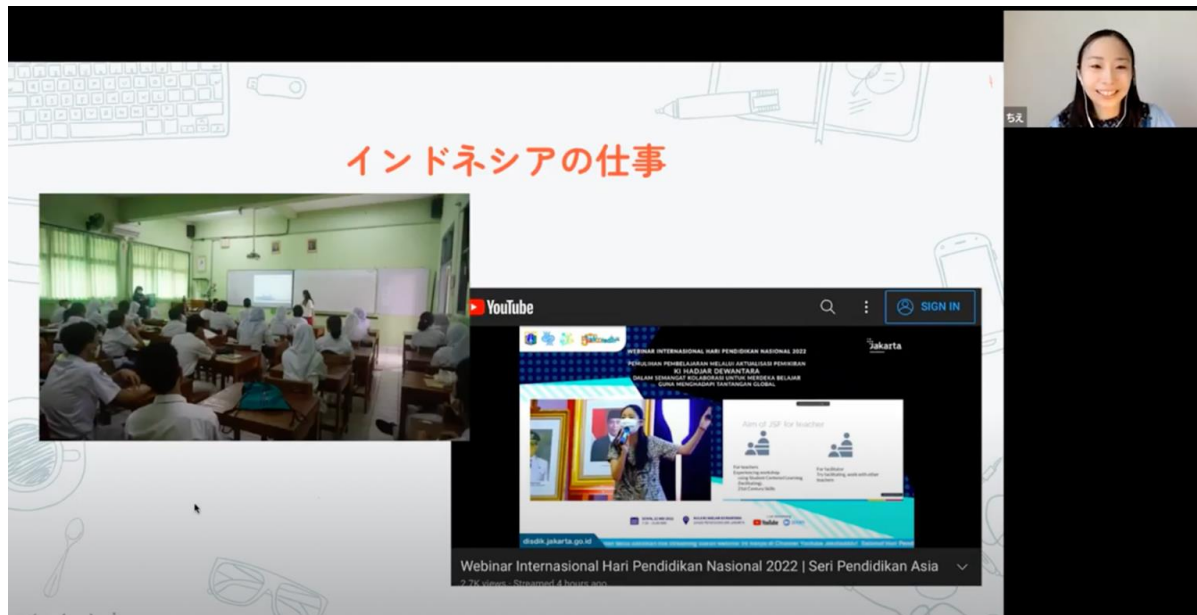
インドネシアの仕事

YouTube

SIGN IN

WEBINAR INTERNASIONAL HARI PENDIDIKAN NASIONAL 2022

PEMULIHAN PEMBELAJARAN MELALUI AKTUALISASI PEMIKIRAN
KI HADJAR DEWANTARA
DALAM SEMANGAT KOLABORASI UNTUK MERDEKA BELAJAR GUNA MENGHADAPI TANTANGAN GLOBAL

Jakarta

Aim of JSF for teacher

For teachers
Experiencing workshop
Using Student Centered Learning
Facilitating
21st Century Skills

For facilitator
Try facilitating, work with other teachers

YouTube

disdik.jakarta.go.id

Webinar Internasional Hari Pendidikan Nasional 2022 | Seri Pendidikan Asia

2.7K views · Streamed 4 hours ago

ちえ